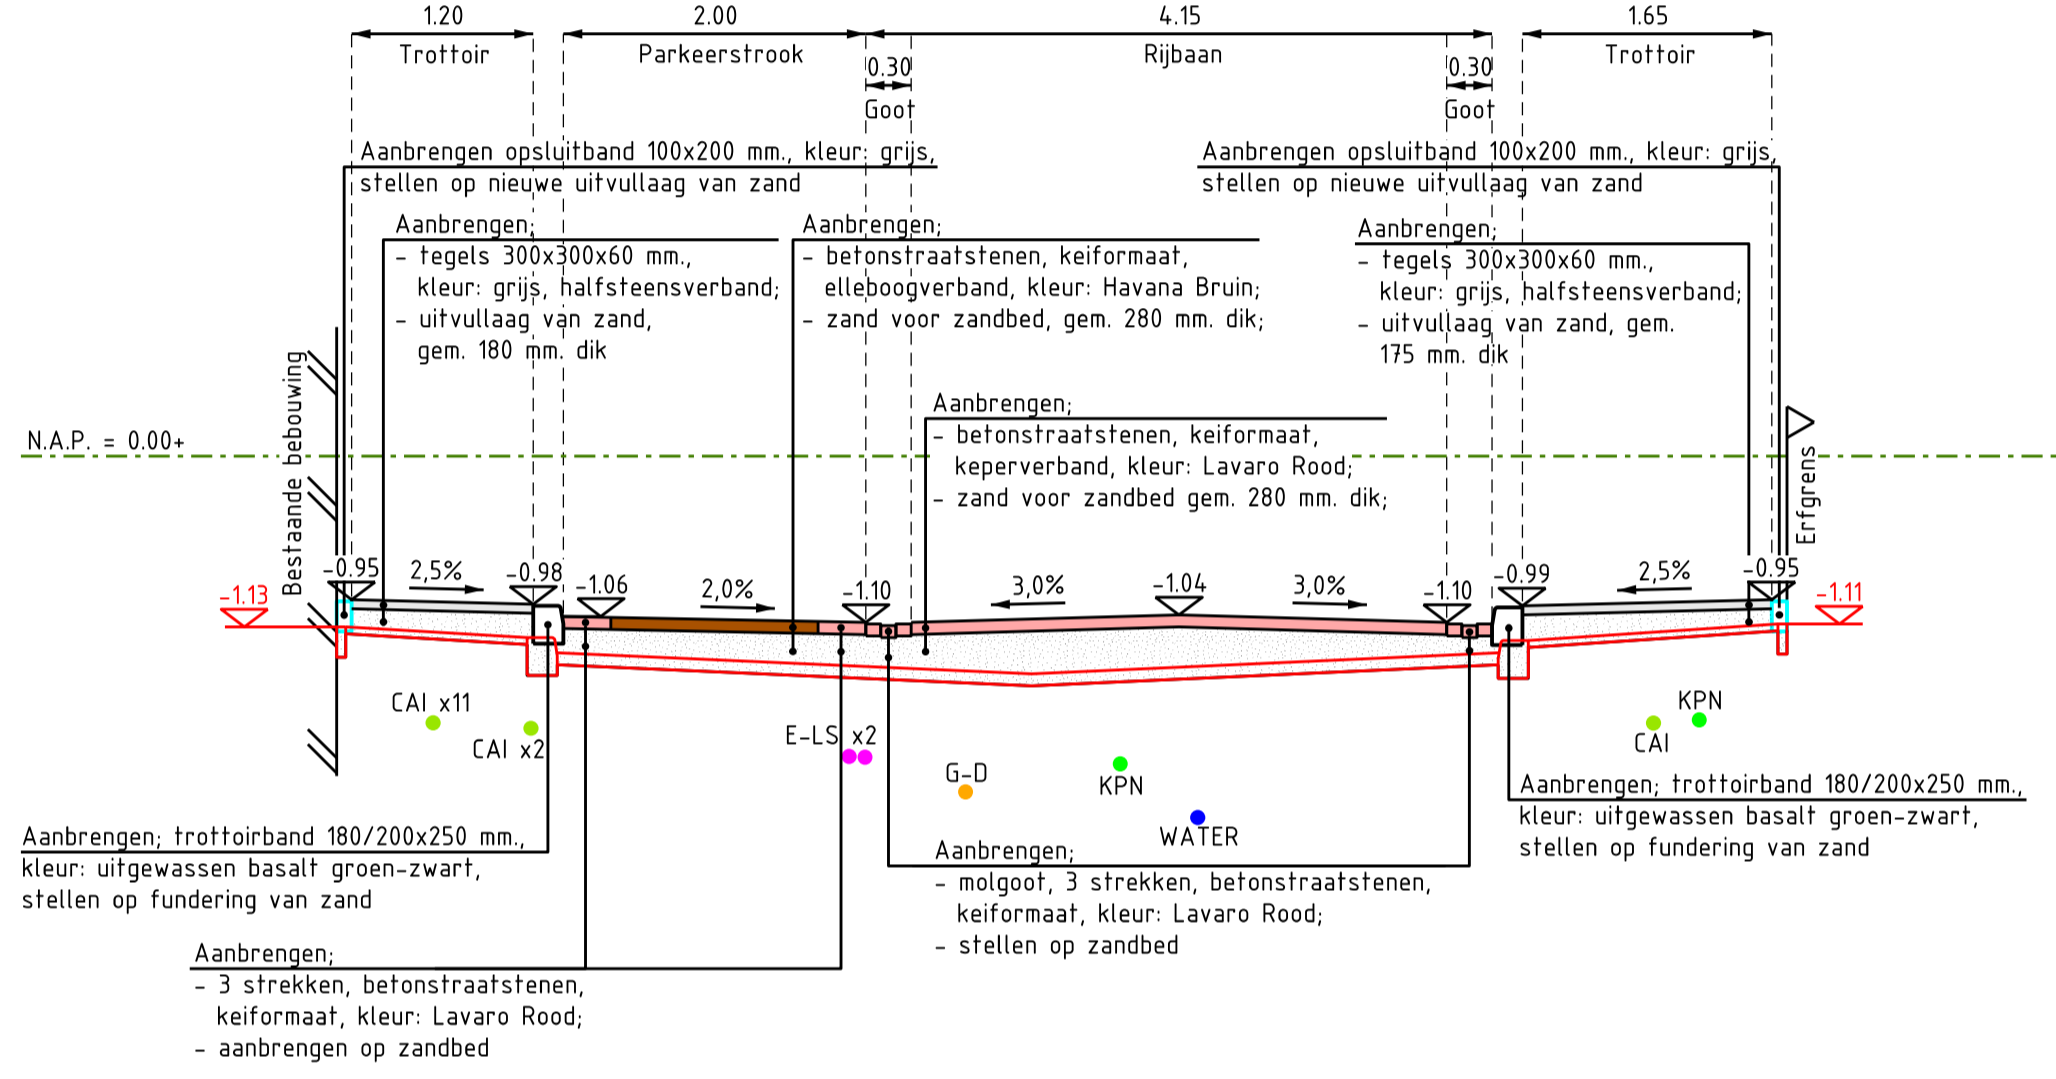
1.20
Trottoir

2.00
Parkeerstrook

4.15
Rijbaan

1.65
Trottoir

0.30
Goot

0.30
Goot

Aanbrengen opsluitband 100x200 mm., kleur: grijs, stellen op nieuwe uitvullaag van zand

Aanbrengen opsluitband 100x200 mm., kleur: grijs, stellen op nieuwe uitvullaag van zand

Aanbrengen;
- tegels 300x300x60 mm., kleur: grijs, halfsteensverband;
- uitvullaag van zand, gem. 180 mm. dik

Aanbrengen;
- betonstraatstenen, keiformaat, elleboogverband, kleur: Havana Bruin;
- zand voor zandbed, gem. 280 mm. dik;

Aanbrengen;
- tegels 300x300x60 mm., kleur: grijs, halfsteensverband;
- uitvullaag van zand, gem. 175 mm. dik

Aanbrengen;
- betonstraatstenen, keiformaat, keperverband, kleur: Lavaro Rood;
- zand voor zandbed gem. 280 mm. dik;

N.A.P. = 0.00+

Bestaande bebouwing

Erfgrens

-1.13
-0.95
2,5%
-0.98
-1.06
2,0%
-1.10
3,0%
-1.04
3,0%
-1.10
-0.99
2,5%
-0.95
-1.11

CAI x11
CAI x2
E-LS x2
G-D
KPN
WATER
KPN
CAI

Aanbrengen; trottoirband 180/200x250 mm., kleur: uitgewassen basalt groen-zwart, stellen op fundering van zand

Aanbrengen; trottoirband 180/200x250 mm., kleur: uitgewassen basalt groen-zwart, stellen op fundering van zand

Aanbrengen;
- molgoot, 3 strekken, betonstraatstenen, keiformaat, kleur: Lavaro Rood;
- stellen op zandbed

Aanbrengen;
- 3 strekken, betonstraatstenen, keiformaat, kleur: Lavaro Rood;
- aanbrengen op zandbed